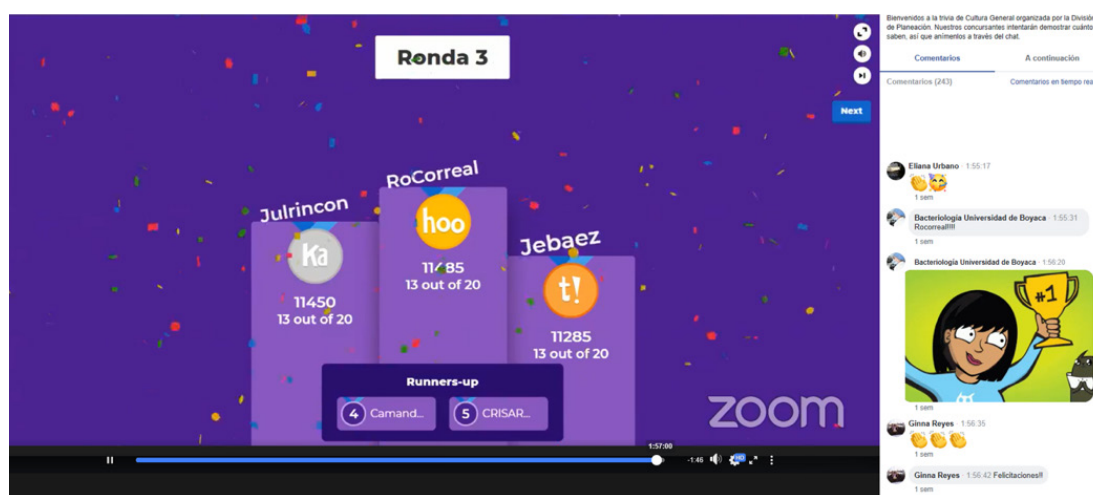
Ronda 3

Next

RoCorreal
hoo
11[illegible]85
13 out of 20

Julrincon
Ka
11450
13 out of 20

Jebaez
t!
11285
13 out of 20

Runners-up
4 Camand...
5 CRISAR...

zoom

1:57:00
-1:46

Bienvenidos a la trivia de Cultura General organizada por la Divisió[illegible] de Planeación. Nuestros concursantes intentarán demostrar cuánto saben, así que anímenlos a través del chat.

Comentarios
A continuación
Comentarios (243)
Comentarios en tiempo rea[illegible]

Eliana Urbano · 1:55:17
1 sem

Bacteriología Universidad de Boyaca · 1:55:31
Rocorreal!!!!
1 sem

Bacteriología Universidad de Boyaca · 1:56:20
#1
1 sem

Ginna Reyes · 1:56:35
1 sem

Ginna Reyes · 1:56:42 Felicitaciones!!
1 sem